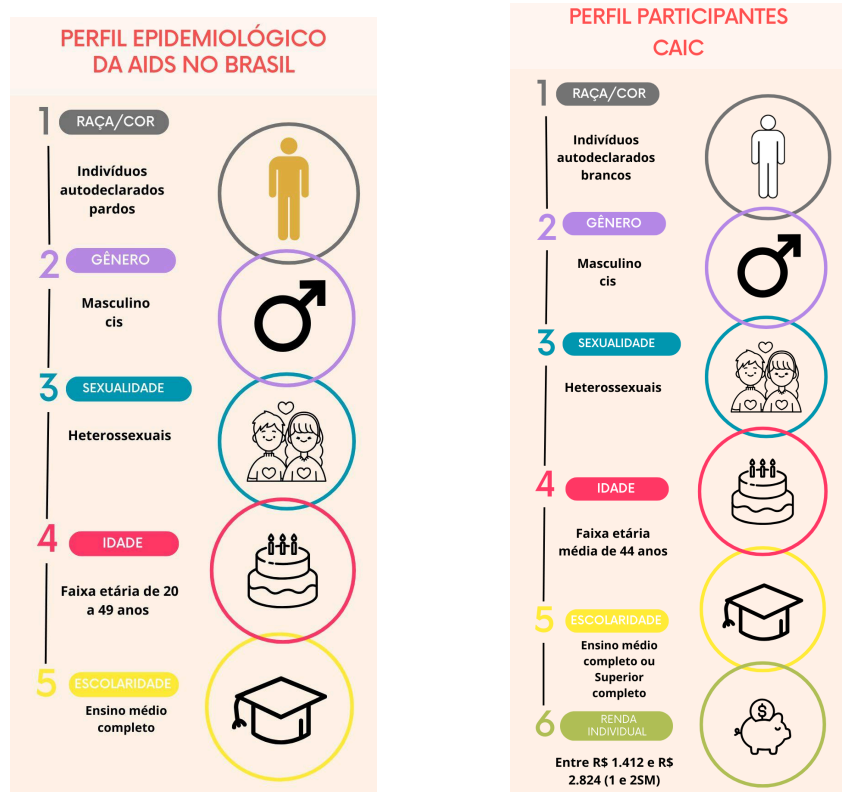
PERFIL EPIDEMIOLÓGICO DA AIDS NO BRASIL

1 RAÇA/COR

Indivíduos autodeclarados pardos

2 GÊNERO

Masculino cis

3 SEXUALIDADE

Heterossexuais

4 IDADE

Faixa etária de 20 a 49 anos

5 ESCOLARIDADE

Ensino médio completo

PERFIL PARTICIPANTES CAIC

1 RAÇA/COR

Indivíduos autodeclarados brancos

2 GÊNERO

Masculino cis

3 SEXUALIDADE

Heterossexuais

4 IDADE

Faixa etária média de 44 anos

5 ESCOLARIDADE

Ensino médio completo ou Superior completo

6 RENDA INDIVIDUAL

Entre R$ 1.412 e R$ 2.824 (1 e 2SM)